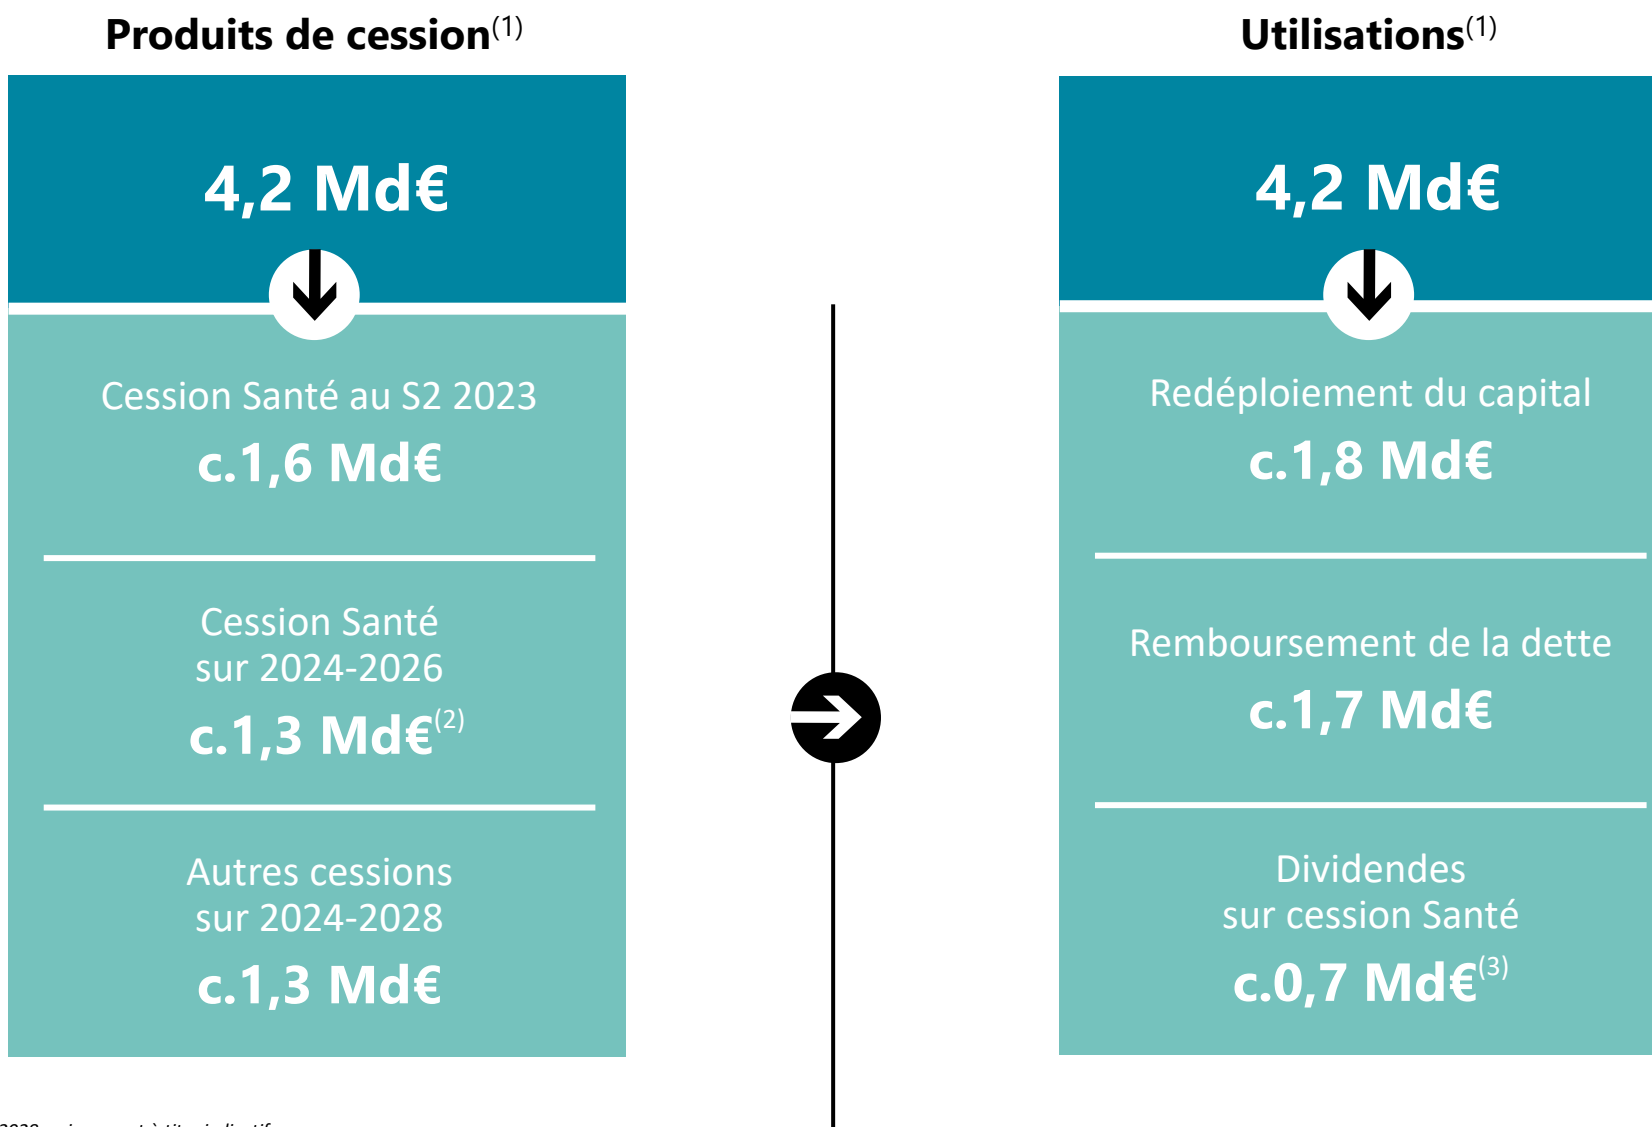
Produits de cession$^{(1)}$

4,2 Md€

Cession Santé au S2 2023

c.1,6 Md€

Cession Santé sur 2024-2026

c.1,3 Md€$^{(2)}$

Autres cessions sur 2024-2028

c.1,3 Md€

Utilisations$^{(1)}$

4,2 Md€

Redéploiement du capital

c.1,8 Md€

Remboursement de la dette

c.1,7 Md€

Dividendes sur cession Santé

c.0,7 Md€$^{(3)}$

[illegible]